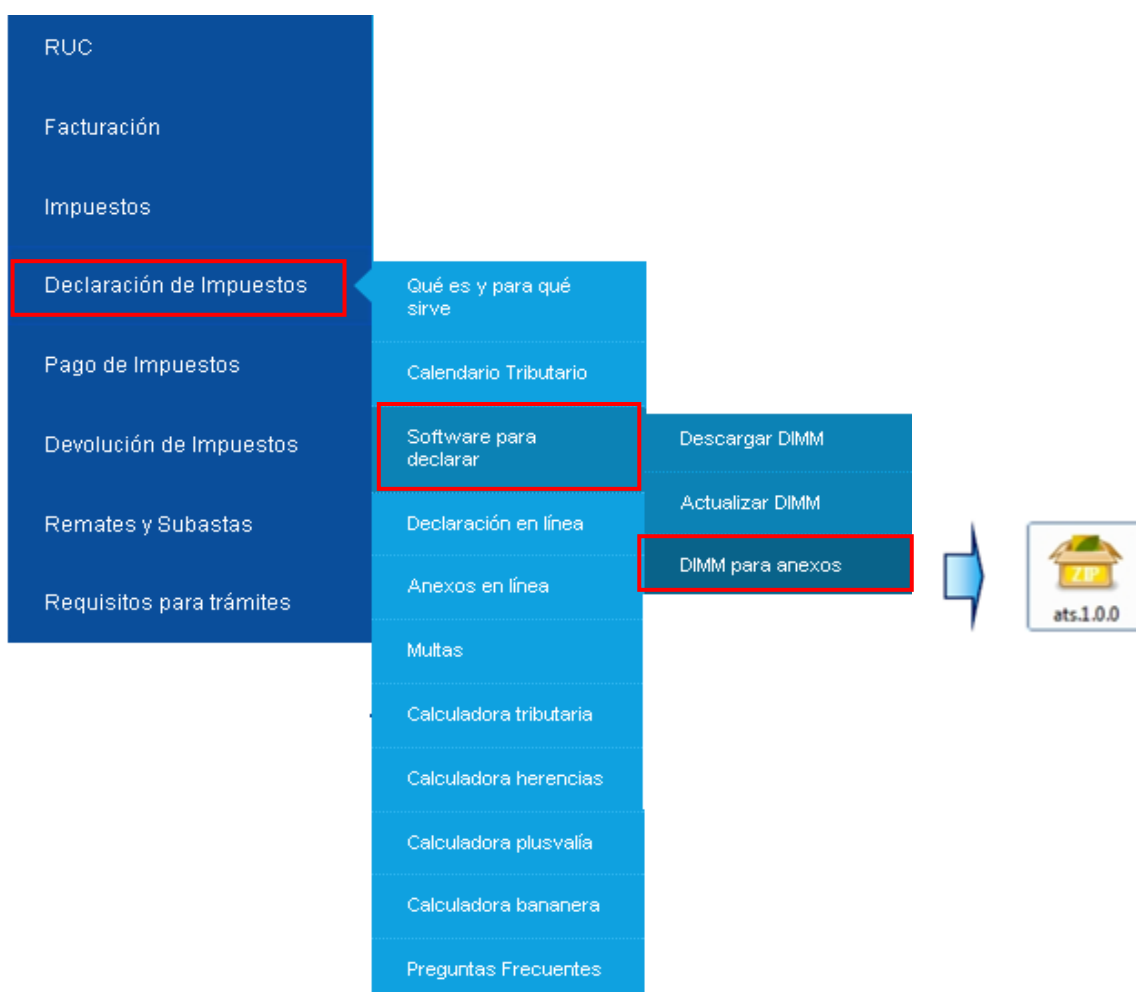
RUC

Facturación

Impuestos

Declaración de Impuestos

Pago de Impuestos

Devolución de Impuestos

Remates y Subastas

Requisitos para trámites

Qué es y para qué sirve

Calendario Tributario

Software para declarar

Declaración en línea

Anexos en línea

Multas

Calculadora tributaria

Calculadora herencias

Calculadora plusvalía

Calculadora bananera

Preguntas Frecuentes

Descargar DIMM

Actualizar DIMM

DIMM para anexos

ZIP

ats.1.0.0